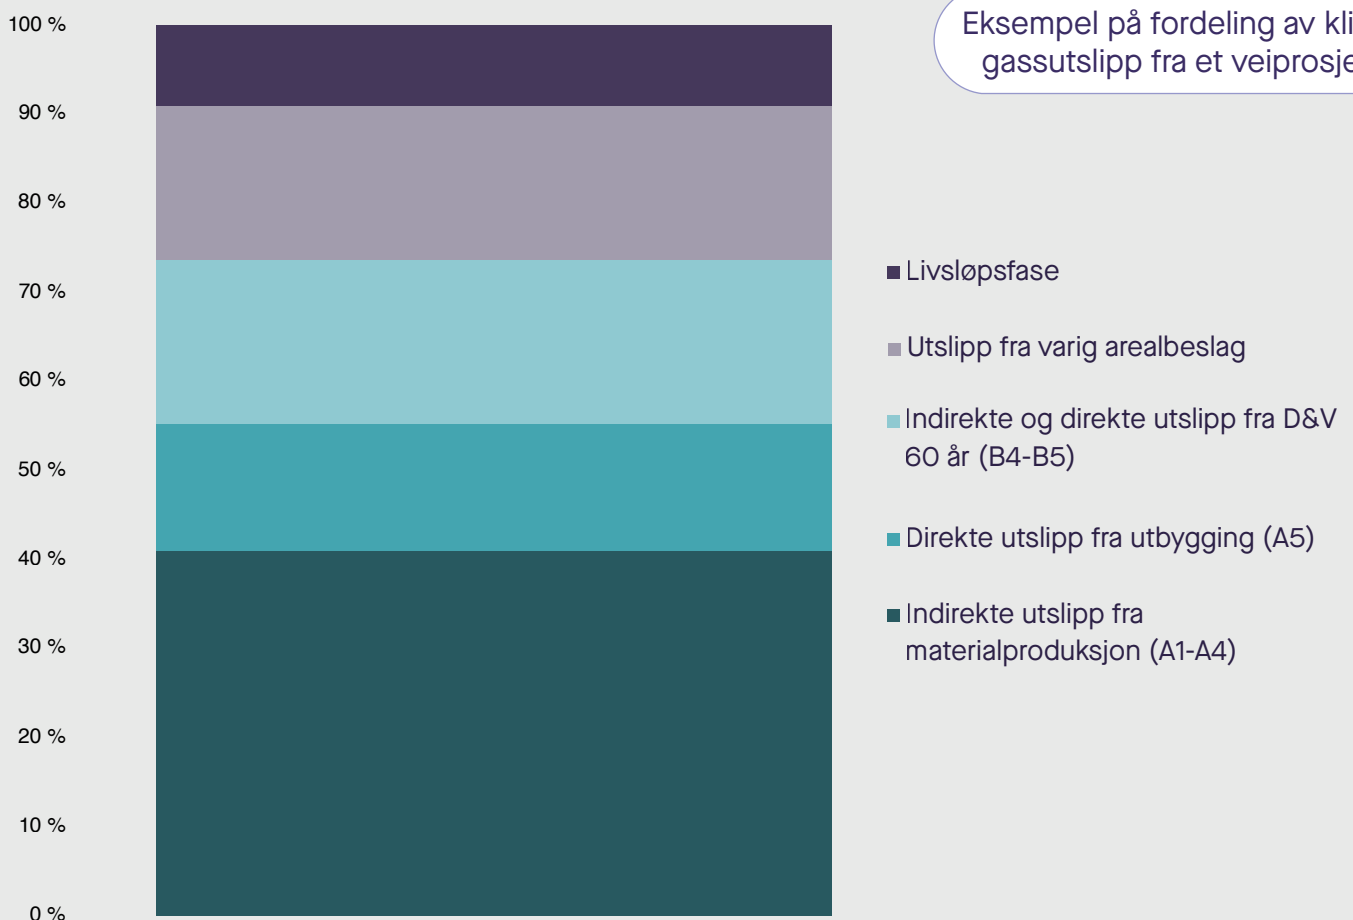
Eksempel på fordeling av kli gassutslipp fra et veiprosje

100 %
90 %
80 %
70 %
60 %
50 %
40 %
30 %
20 %
10 %
0 %

Livsløpsfase

Utslipp fra varig arealbeslag

Indirekte og direkte utslipp fra D&V 60 år (B4-B5)

Direkte utslipp fra utbygging (A5)

Indirekte utslipp fra materialproduksjon (A1-A4)